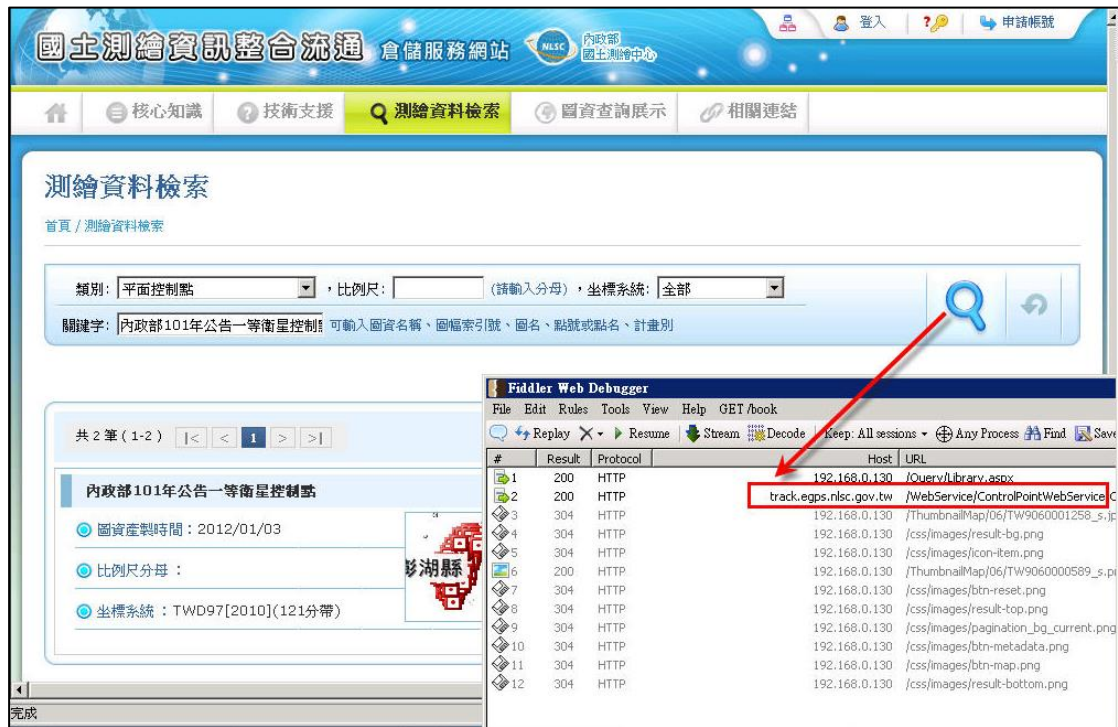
國土測繪資訊整合流通 倉儲服務網站 NLSC 內政部 國土測繪中心

登入 ? 申請帳號

核心知識 技術支援 測繪資料檢索 圖資查詢展示 相關連結

測繪資料檢索

首頁 / 測繪資料檢索

類別: 平面控制點 ，比例尺: (請輸入分母)，坐標系統: 全部

關鍵字: 內政部101年公告一等衛星控制 可輸入圖資名稱、圖幅索引號、圖名、點號或點名、計畫別

共 2 筆 ( 1-2 ) |< < 1 > >|

內政部101年公告一等衛星控制點

圖資產製時間：2012/01/03

比例尺分母：

坐標系統：TWD97[2010](121分帶)

澎湖縣

Fiddler Web Debugger

File Edit Rules Tools View Help GET /book

Replay X Resume Stream Decode Keep: All sessions Any Process Find Save

| # | Result | Protocol | Host | URL |
|---|---|---|---|---|
| 1 | 200 | HTTP | 192.168.0.130 | /Query/Library.aspx |
| 2 | 200 | HTTP | track.egps.nlsc.gov.tw | /WebService/ControlPointWebService |
| 3 | 304 | HTTP | 192.168.0.130 | /ThumbnailMap/06/TW9060001258_s.jp |
| 4 | 304 | HTTP | 192.168.0.130 | /css/images/result-bg.png |
| 5 | 304 | HTTP | 192.168.0.130 | /css/images/icon-item.png |
| 6 | 200 | HTTP | 192.168.0.130 | /ThumbnailMap/06/TW9060000589_s.p |
| 7 | 304 | HTTP | 192.168.0.130 | /css/images/btn-reset.png |
| 8 | 304 | HTTP | 192.168.0.130 | /css/images/result-top.png |
| 9 | 304 | HTTP | 192.168.0.130 | /css/images/pagination_bg_current.png |
| 10 | 304 | HTTP | 192.168.0.130 | /css/images/btn-metadata.png |
| 11 | 304 | HTTP | 192.168.0.130 | /css/images/btn-map.png |
| 12 | 304 | HTTP | 192.168.0.130 | /css/images/result-bottom.png |

完成